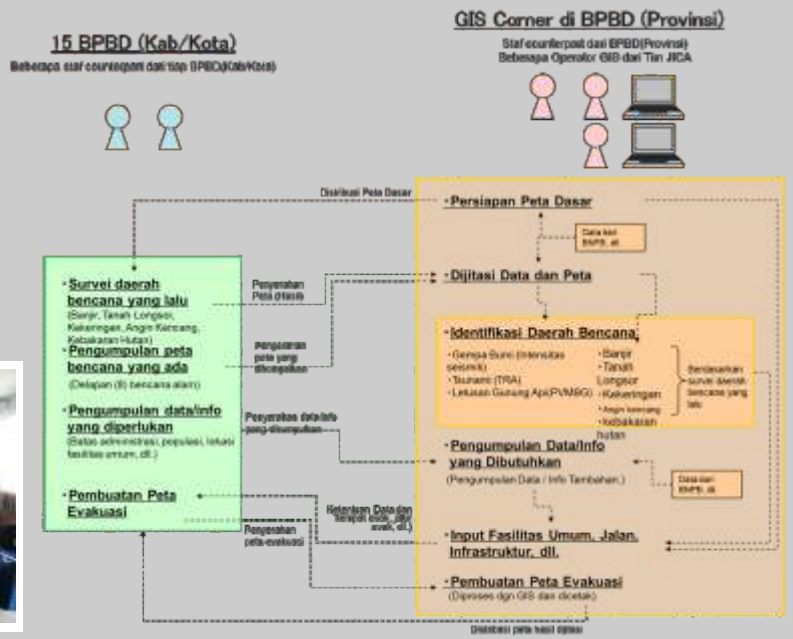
15 BPBD (Kab/Kota)

Beberapa staf counterpart dari tiap BPBD(Kab/Kota)

GIS Corner di BPBD (Provinsi)

Staf counterpart dari BPBD(Provinsi)
Beberapa Operator GIS dari Tim JICA

Distribusi Peta Dasar

·Persiapan Peta Dasar

Data dari BNPB, dll.

·Dijitasi Data dan Peta

·Survei daerah bencana yang lalu
(Banjir, Tanah Longsor, Kekeringan, Angin Kencang, Kebakaran Hutan)

Penyerahan Peta (Hasil)

·Pengumpulan peta bencana yang ada
(Delapan (8) bencana alam)

Pengiriman peta yang dikumpulkan

·Identifikasi Daerah Bencana

·Gempa Bumi (Intensitas seismik)
·Tsunami (TRA)
·Letusan Gunung Api(PVMBG)

·Banjir
·Tanah Longsor
·Kekeringan
·Angin kencang
·kebakaran hutan

Berdasarkan survei daerah bencana yang lalu

·Pengumpulan data/info yang diperlukan
(Batas administrasi, populasi, lokasi fasilitas umum, dll.)

Penyerahan data/info yang dikumpulkan

·Pengumpulan Data/Info yang Dibutuhkan
(Pengumpulan Data / Info Tambahan.)

Data dari BNPB, dll.

·Pembuatan Peta Evakuasi

Kelengkapan Data dan tempat evak., jalur evak, dll.

Penyerahan peta evakuasi

·Input Fasilitas Umum, Jalan, Infrastruktur, dll.

·Pembuatan Peta Evakuasi
(Diproses dgn GIS dan dicetak)

Distribusi peta hasil dijitasi